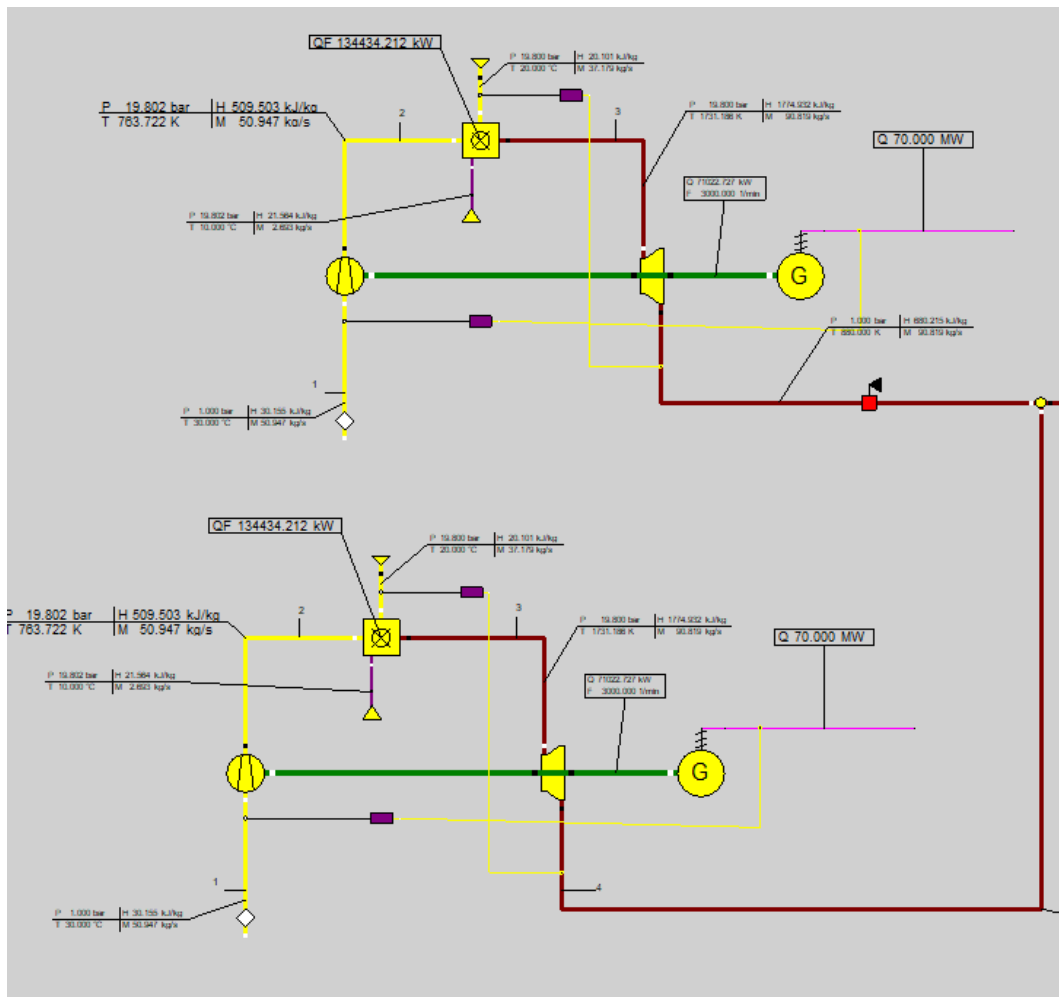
QF 134434.212 kW

P 19.800 bar | H 20.101 kJ/kg
T 20.000 °C | M 37.179 kg/s

P 19.802 bar | H 509.503 kJ/kg
T 763.722 K | M 50.947 kg/s

2

3

P 19.800 bar | H 1774.932 kJ/kg
T 1731.186 K | M 90.819 kg/s

Q 70.000 MW

Q 71022.727 kW
F 3000.000 1/min

P 19.802 bar | H 21.564 kJ/kg
T 10.000 °C | M 2.693 kg/s

G

P 1.000 bar | H 680.215 kJ/kg
T 880.000 K | M 90.819 kg/s

1

P 1.000 bar | H 30.155 kJ/kg
T 30.000 °C | M 50.947 kg/s

QF 134434.212 kW

P 19.800 bar | H 20.101 kJ/kg
T 20.000 °C | M 37.179 kg/s

P 19.802 bar | H 509.503 kJ/kg
T 763.722 K | M 50.947 kg/s

2

3

P 19.800 bar | H 1774.932 kJ/kg
T 1731.186 K | M 90.819 kg/s

Q 70.000 MW

P 19.802 bar | H 21.564 kJ/kg
T 10.000 °C | M 2.693 kg/s

Q 71022.727 kW
F 3000.000 1/min

G

4

1

P 1.000 bar | H 30.155 kJ/kg
T 30.000 °C | M 50.947 kg/s